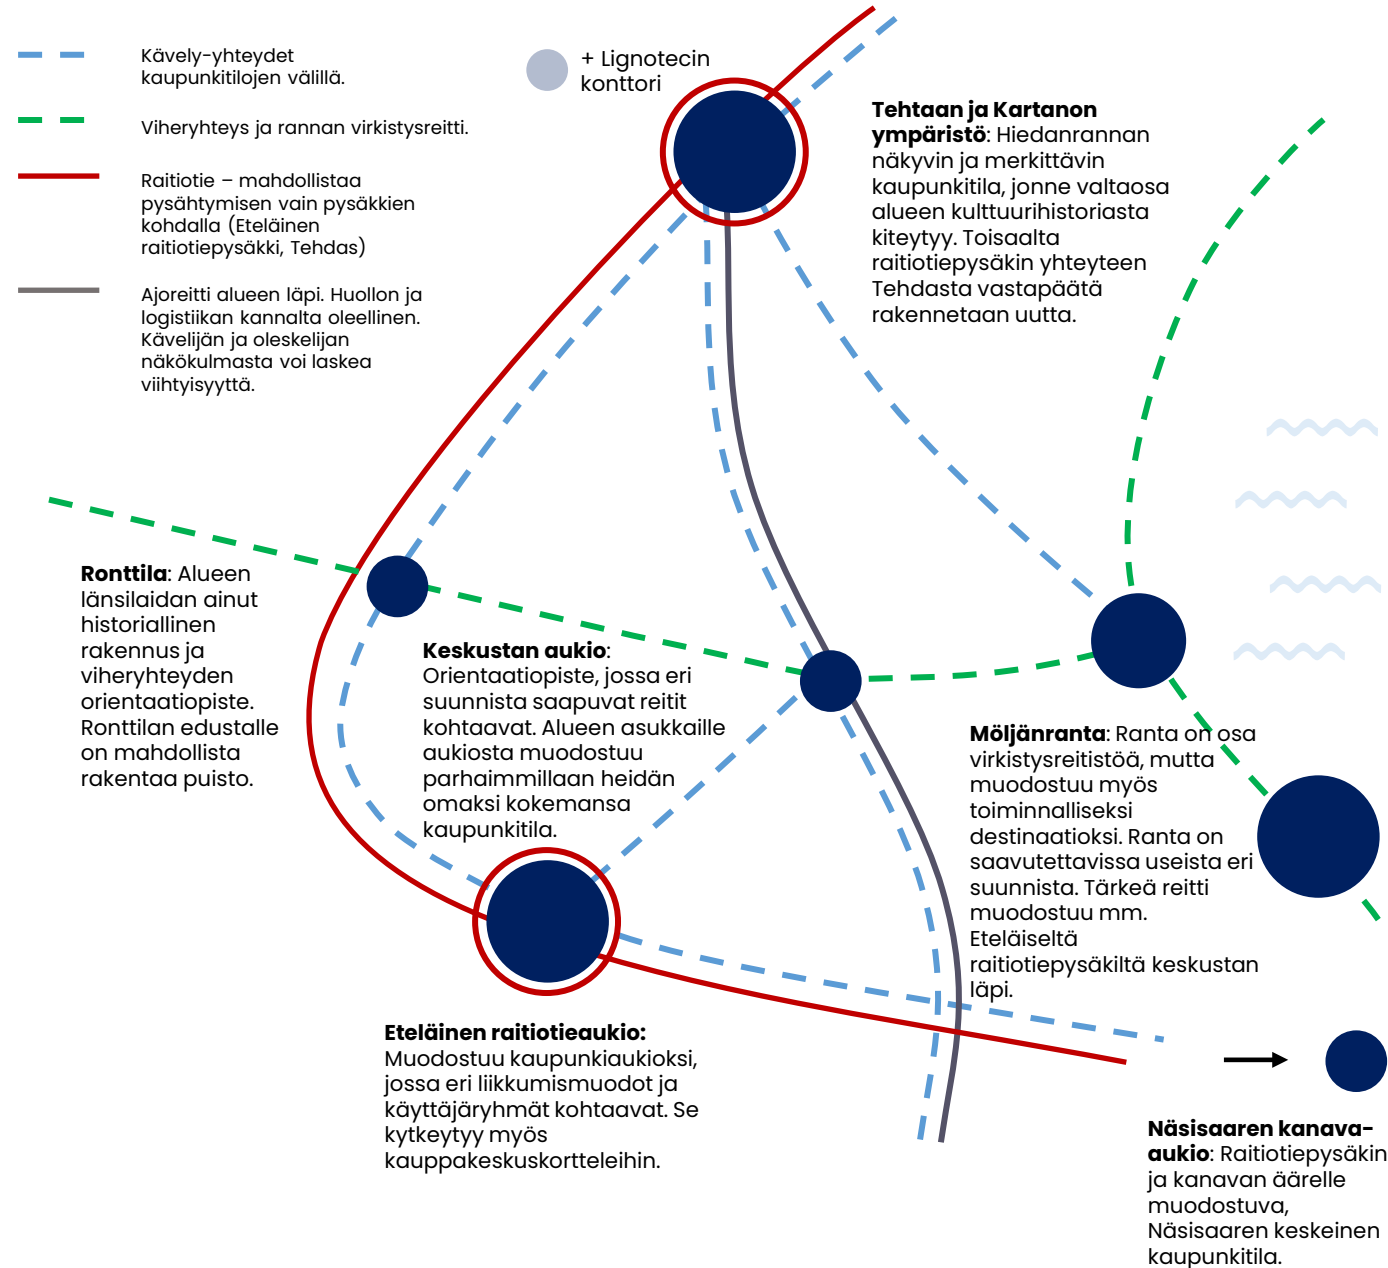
Kävely-yhteydet kaupunkitilojen välillä.

Viheryhteys ja rannan virkistysreitti.

Raitiotie – mahdollistaa pysähtymisen vain pysäkkien kohdalla (Eteläinen raitiotiepysäkki, Tehdas)

Ajoreitti alueen läpi. Huollon ja logistiikan kannalta oleellinen. Kävelijän ja oleskelijan näkökulmasta voi laskea viihtyisyyttä.

+ Lignotecin konttori

**Tehtaan ja Kartanon ympäristö**: Hiedanrannan näkyvin ja merkittävin kaupunkitila, jonne valtaosa alueen kulttuurihistoriasta kiteytyy. Toisaalta raitiotiepysäkin yhteyteen Tehdasta vastapäätä rakennetaan uutta.

**Ronttila**: Alueen länsilaidan ainut historiallinen rakennus ja viheryhteyden orientaatiopiste. Ronttilan edustalle on mahdollista rakentaa puisto.

**Keskustan aukio**: Orientaatiopiste, jossa eri suunnista saapuvat reitit kohtaavat. Alueen asukkaille aukiosta muodostuu parhaimmillaan heidän omaksi kokemansa kaupunkitila.

**Möljänranta**: Ranta on osa virkistysreitistöä, mutta muodostuu myös toiminnalliseksi destinaatioksi. Ranta on saavutettavissa useista eri suunnista. Tärkeä reitti muodostuu mm. Eteläiseltä raitiotiepysäkiltä keskustan läpi.

**Eteläinen raitiotieaukio:** Muodostuu kaupunkiaukioksi, jossa eri liikkumismuodot ja käyttäjäryhmät kohtaavat. Se kytkeytyy myös kauppakeskuskortteleihin.

**Näsisaaren kanava-aukio**: Raitiotiepysäkin ja kanavan äärelle muodostuva, Näsisaaren keskeinen kaupunkitila.